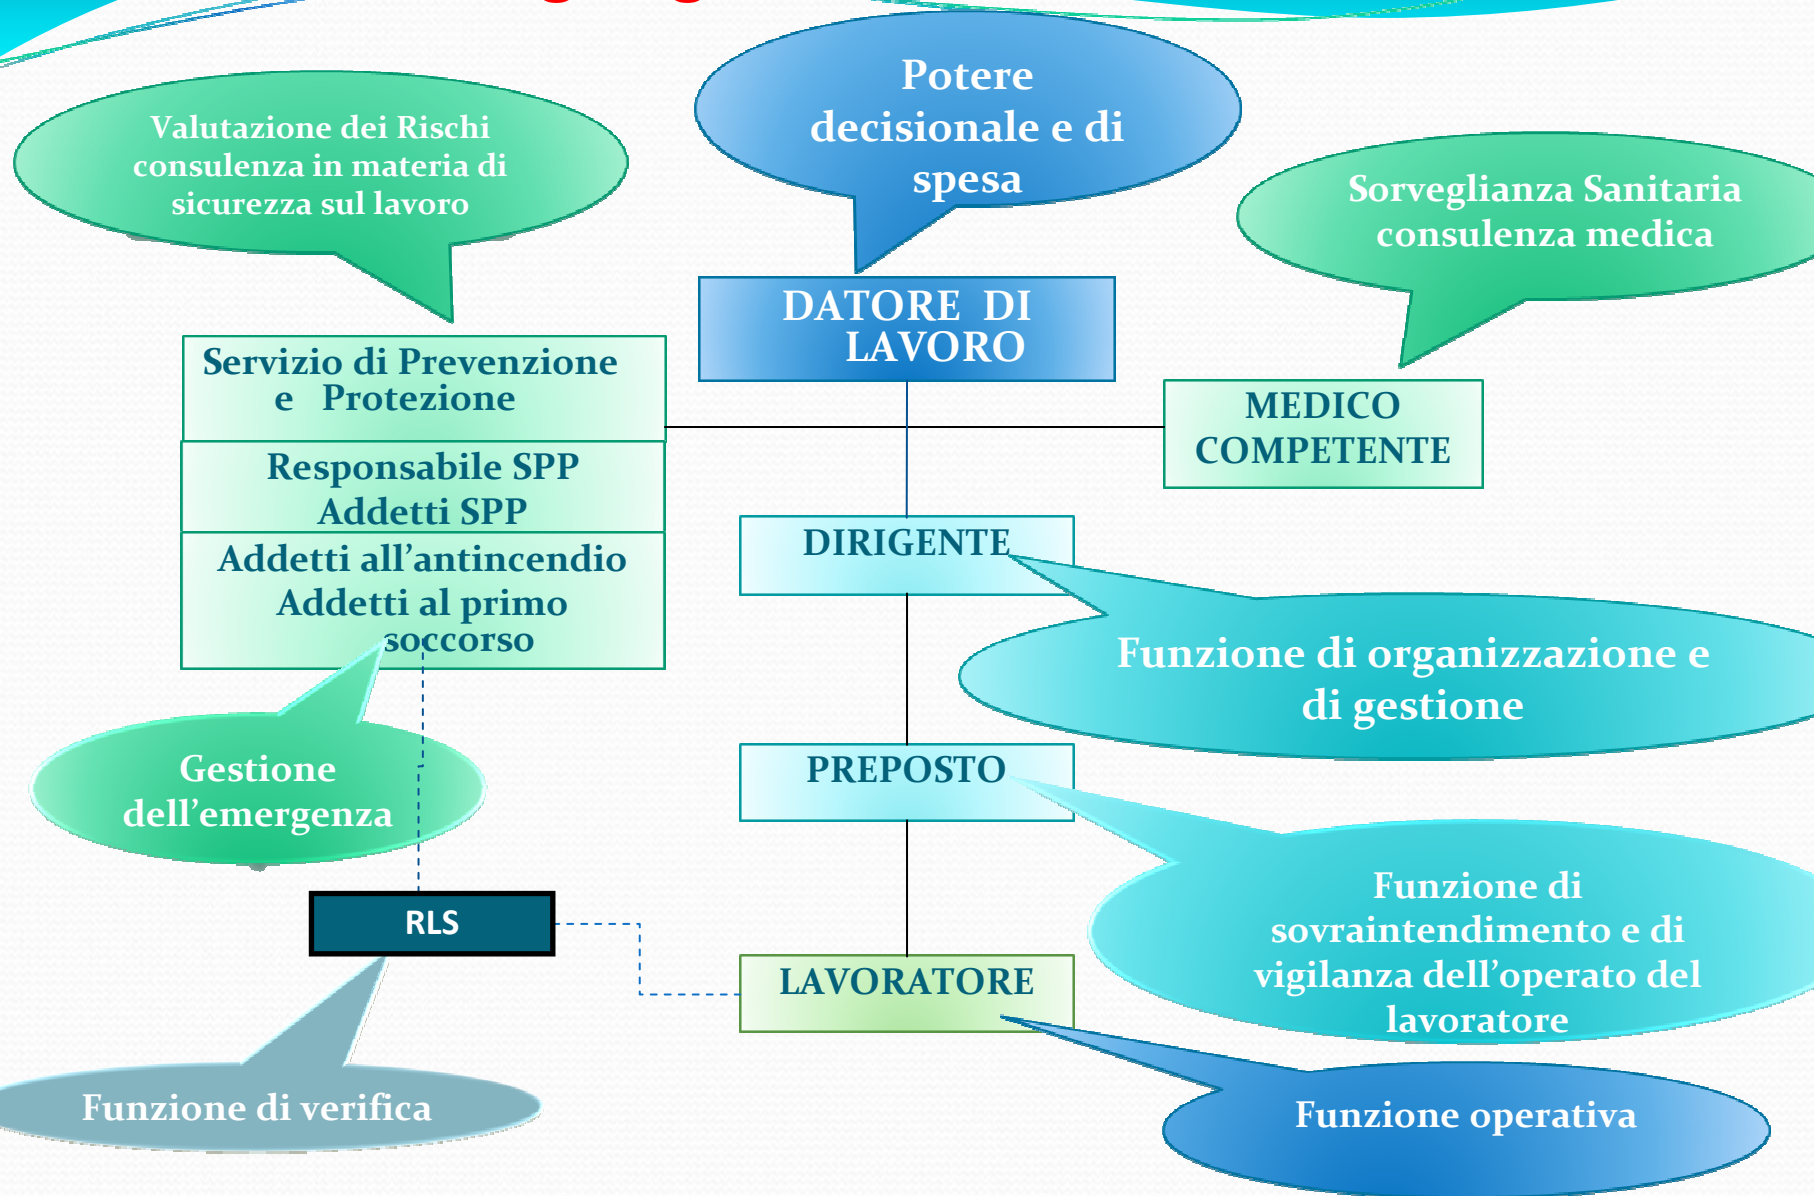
Valutazione dei Rischi consulenza in materia di sicurezza sul lavoro

Potere decisionale e di spesa

Sorveglianza Sanitaria consulenza medica

DATORE DI LAVORO

Servizio di Prevenzione e Protezione

Responsabile SPP
Addetti SPP

Addetti all'antincendio
Addetti al primo soccorso

MEDICO COMPETENTE

DIRIGENTE

Funzione di organizzazione e di gestione

Gestione dell'emergenza

PREPOSTO

Funzione di sovraintendimento e di vigilanza dell'operato del lavoratore

RLS

LAVORATORE

Funzione di verifica

Funzione operativa